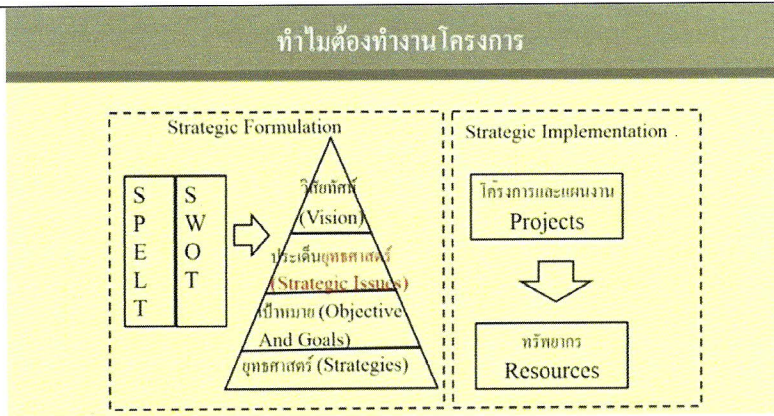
ทำไมต้องทำงานโครงการ

Strategic Formulation

S
P
E
L
T

S
W
O
T

วิสัยทัศน์
(Vision)

ประเด็นยุทธศาสตร์
(Strategic Issues)

เป้าหมาย (Objective And Goals)

ยุทธศาสตร์ (Strategies)

Strategic Implementation .

โครงการและแผนงาน
Projects

ทรัพยากร
Resources